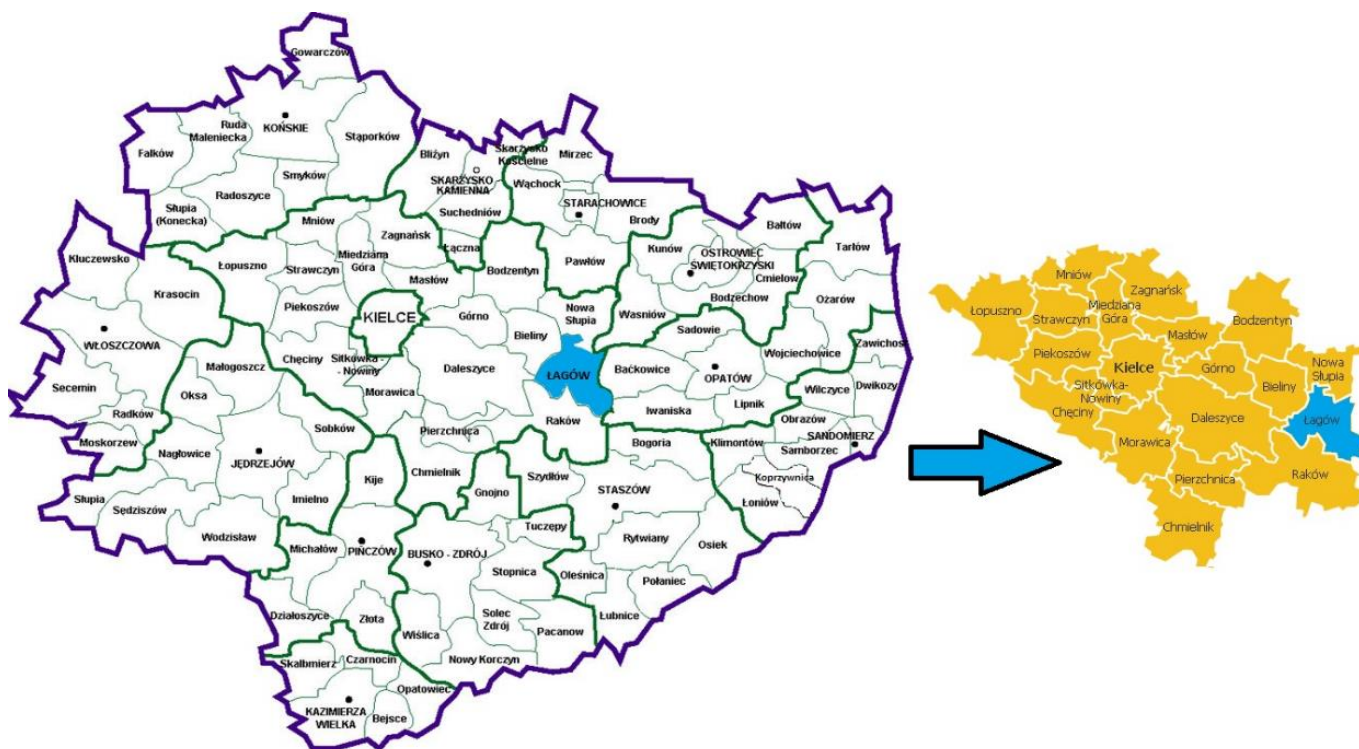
Gowarczów
Ruda Maleniecka
KOŃSKIE
Stąporków
Falków
Smyków
Radoszyce
Słupia (Konecka)
Bliżyn
Skarżysko Kościelne
Mirzec
SKARŻYSKO KAMIENNA
Wąchock
STARACHOWICE
Suchedniów
Brody
Bałtów
Tarłów
Mniów
Zagnańsk
Łączna
Kunów
OSTROWIEC ŚWIĘTOKRZYSKI
Ćmielów
Kluczewsko
Łopuszno
Strawczyn
Miedziana Góra
Bodzentyn
Pawłów
Krasocin
Masłów
Nowa Słupia
Bodzechów
Ożarów
Piekoszów
KIELCE
Górno
Waśniów
Sadowie
WŁOSZCZOWA
Bieliny
Wojciechowice
Zawichost
Małogoszcz
Chęciny
Sitkówka - Nowiny
Daleszyce
ŁAGÓW
Baćkowice
OPATÓW
Secemin
Oksa
Morawica
Wilczyce
Dwikozy
Radków
Iwaniska
Lipnik
Obrazów
Moskorzew
Sobków
Pierzchnica
Raków
Bogoria
Klimontów
SANDOMIERZ
Nagłowice
JĘDRZEJÓW
Samborzec
Kije
Chmielnik
Szydłów
Koprzywnica
Słupia
Sędziszów
Imielno
Gnojno
STASZÓW
Łoniów
Tuczępy
Wodzisław
Michałów
PIŃCZÓW
BUSKO - ZDRÓJ
Rytwiany
Osiek
Stopnica
Oleśnica
Połaniec
Działoszyce
Złota
Solec Zdrój
Pacanów
Łubnice
Wiślica
Skalbmierz
Czarnocin
Nowy Korczyn
Opatowiec
KAZIMIERZA WIELKA
Bejsce

Mniów
Zagnańsk
Łopuszno
Strawczyn
Miedziana Góra
Bodzentyn
Masłów
Piekoszów
Kielce
Górno
Nowa Słupia
Sitkówka-Nowiny
Bieliny
Chęciny
Daleszyce
Łagów
Morawica
Raków
Pierzchnica
Chmielnik